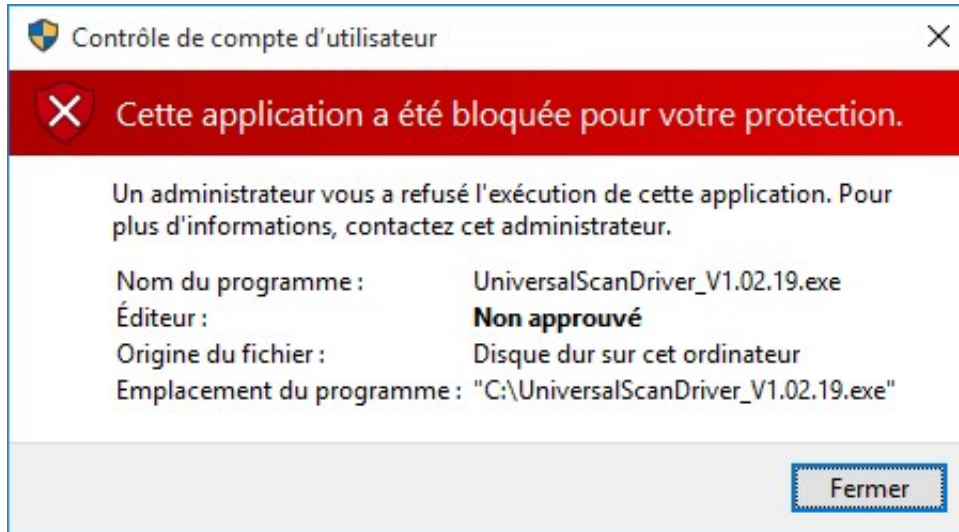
Contrôle de compte d'utilisateur

Cette application a été bloquée pour votre protection.

Un administrateur vous a refusé l'exécution de cette application. Pour plus d'informations, contactez cet administrateur.

| | |
|---|---|
| Nom du programme : | UniversalScanDriver_V1.02.19.exe |
| Éditeur : | **Non approuvé** |
| Origine du fichier : | Disque dur sur cet ordinateur |
| Emplacement du programme : | "C:\UniversalScanDriver_V1.02.19.exe" |

Fermer